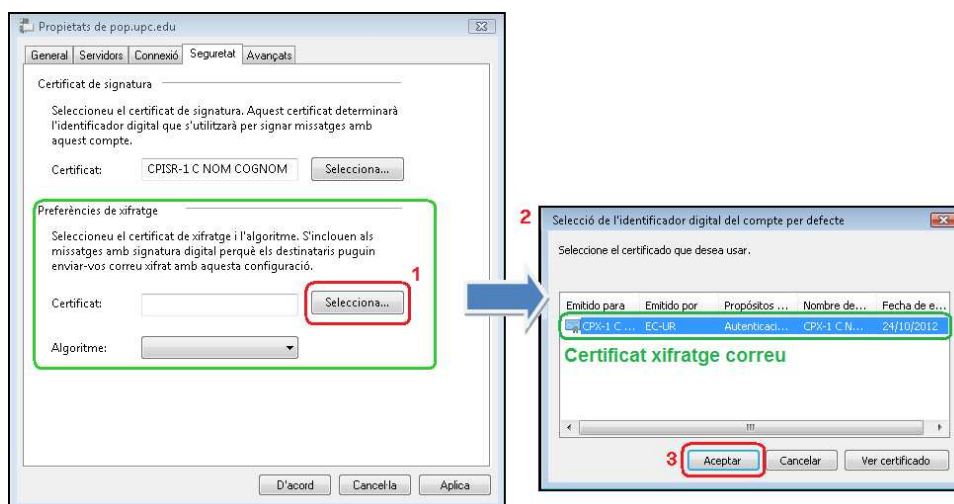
Propietats de pop.upc.edu

General | Servidors | Connexió | Seguretat | Avançats

Certificat de signatura

Seleccioneu el certificat de signatura. Aquest certificat determinarà l'identificador digital que s'utilitzarà per signar missatges amb aquest compte.

Certificat: CPISR-1 C NOM COGNOM Selecciona...

Preferències de xifratge

Seleccioneu el certificat de xifratge i l'algoritme. S'inclouen als missatges amb signatura digital perquè els destinataris puguin enviar-vos correu xifrat amb aquesta configuració.

1

Certificat: Selecciona...

Algoritme:

D'acord | Cancel·la | Aplica

2

Selecció de l'identificador digital del compte per defecte

Seleccione el certificado que desea usar.

| Emitido para | Emitido por | Propósitos ... | Nombre de... | Fecha de e... |
|---|---|---|---|---|
| CPX-1 C ... | EC-UR | Autenticaci... | CPX-1 C N... | 24/10/2012 |

Certificat xifratge correu

3

Aceptar | Cancelar | Ver certificado